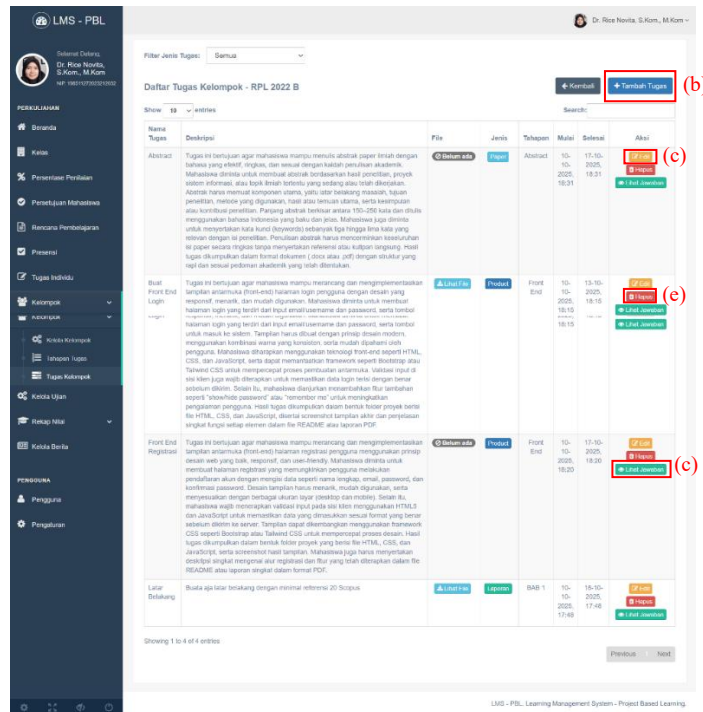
LMS - PBL

Dr. Rice Novita, S.Kom., M.Kom

Selamat Datang
Dr. Rice Novita, S.Kom., M.Kom
NIP. 198310292021012002

PERKULIAHAN
Beranda
Kelas
Persentase Penilaian
Persetujuan Mahasiswa
Rencana Pembelajaran
Presensi
Tugas Individu
Kelompok
Kelola Kelompok
Tahapan Tugas
Tugas Kelompok
Kelola Ujian
Rekap Nilai
Kelola Berita

PENGGUNA
Pengguna
Pengaturan

Filter Jenis Tugas: Semua

Daftar Tugas Kelompok - RPL 2022 B

Kembali
Tambah Tugas
(b)

Show 10 entries

Search:

| Nama Tugas | Deskripsi | File | Jenis | Tahapan | Mulai | Selesai | Aksi |
|---|---|---|---|---|---|---|---|
| Abstract | Tugas ini bertujuan agar mahasiswa mampu menulis abstrak paper ilmiah dengan bahasa yang efektif, singkat, dan sesuai dengan kaidah penulisan akademik. Mahasiswa diminta untuk membuat abstrak berdasarkan hasil penelitian, proyek sistem informasi, atau topik ilmiah tertentu yang sedang atau telah dikerjakan. Abstrak harus memuat komponen utama, yaitu latar belakang masalah, tujuan penelitian, metode yang digunakan, hasil atau temuan utama, serta kesimpulan atau kontribusi penelitian. Panjang abstrak berkisar antara 150–250 kata dan ditulis menggunakan bahasa Indonesia yang baku dan jelas. Mahasiswa juga diminta untuk menyertakan kata kunci (keywords) sebanyak tiga hingga lima kata yang relevan dengan isi penelitian. Penulisan abstrak harus mencerminkan keseluruhan isi paper secara ringkas tanpa menyertakan referensi atau kutipan langsung. Hasil tugas dikumpulkan dalam format dokumen (.docx atau .pdf) dengan struktur yang rapi dan sesuai pedoman akademik yang telah ditentukan. | Belum ada | Paper | Abstract | 10-10-2025, 18:31 | 17-10-2025, 18:31 | Edit (c) Hapus Lihat Jawaban |
| Buat Front End Login | Tugas ini bertujuan agar mahasiswa mampu merancang dan mengimplementasikan tampilan antarmuka (front-end) halaman login pengguna dengan desain yang responsif, efektif, dan mudah digunakan. Mahasiswa diminta untuk membuat halaman login yang terdiri dari input email/username dan password, serta tombol untuk masuk ke sistem. Tampilan harus dibuat dengan prinsip desain modern, menggunakan kombinasi warna yang konsisten, serta mudah dipahami oleh pengguna. Mahasiswa diharapkan menggunakan teknologi front-end seperti HTML, CSS, dan JavaScript, serta dapat memanfaatkan framework seperti Bootstrap atau Tailwind CSS untuk mempercepat proses pembuatan antarmuka. Validasi input di sisi klien juga wajib diterapkan untuk memastikan data login terisi dengan benar sebelum dikirim. Selain itu, mahasiswa dianjurkan menambahkan fitur tambahan seperti "show/hide password" atau "remember me" untuk meningkatkan pengalaman pengguna. Hasil tugas dikumpulkan dalam bentuk folder proyek berisi file HTML, CSS, dan JavaScript, disertai screenshot tampilan akhir dan penjelasan singkat fungsi setiap elemen dalam file README atau laporan PDF. | Lihat File | Product | Front End | 10-10-2025, 18:15 | 13-10-2025, 18:15 | Edit Hapus (e) Lihat Jawaban |
| Front End Registrasi | Tugas ini bertujuan agar mahasiswa mampu merancang dan mengimplementasikan tampilan antarmuka (front-end) halaman registrasi pengguna menggunakan prinsip desain web yang baik, responsif, dan user-friendly. Mahasiswa diminta untuk membuat halaman registrasi yang memungkinkan pengguna melakukan pendaftaran akun dengan mengisi data seperti nama lengkap, email, password, dan konfirmasi password. Desain tampilan harus menarik, mudah digunakan, serta menyesuaikan dengan berbagai ukuran layar (desktop dan mobile). Selain itu, mahasiswa wajib menerapkan validasi input pada sisi klien menggunakan HTML5 dan JavaScript untuk memastikan data yang dimasukkan sesuai format yang benar sebelum dikirim ke server. Tampilan dapat dikembangkan menggunakan framework CSS seperti Bootstrap atau Tailwind CSS untuk mempercepat proses desain. Hasil tugas dikumpulkan dalam bentuk folder proyek yang berisi file HTML, CSS, dan JavaScript, serta screenshot hasil tampilan. Mahasiswa juga harus menyertakan deskripsi singkat mengenai alur registrasi dan fitur yang telah diterapkan dalam file README atau laporan singkat dalam format PDF. | Belum ada | Product | Front End | 10-10-2025, 18:20 | 17-10-2025, 18:20 | Edit Hapus Lihat Jawaban (c) |
| Latar Belakang | Buatlah latar belakang dengan minimal referensi 20 Scopus | Lihat File | Laporan | BAB 1 | 10-10-2025, 17:48 | 18-10-2025, 17:48 | Edit Hapus Lihat Jawaban |

Showing 1 to 4 of 4 entries

Previous 1 Next

LMS - PBL. Learning Management System - Project Based Learning.